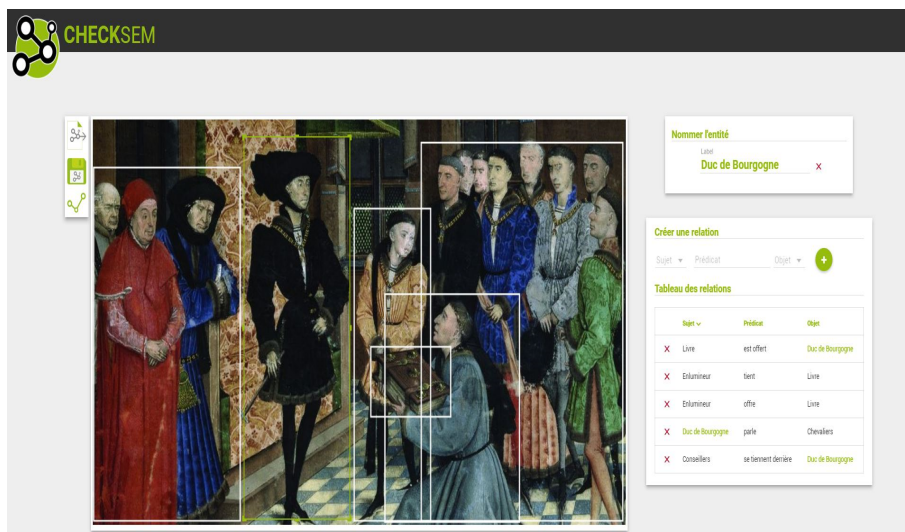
CHECKSEM

Nommer l'entité

Label

Duc de Bourgogne x

Créer une relation

Sujet ▾ Prédicat Objet ▾ +

Tableau des relations

| | Sujet ⌄ | Prédicat | Objet |
|---|---|---|---|
| x | Livre | est offert | Duc de Bourgogne |
| x | Enlumineur | tient | Livre |
| x | Enlumineur | offre | Livre |
| x | Duc de Bourgogne | parle | Chevaliers |
| x | Conseillers | se tiennent derrière | Duc de Bourgogne |